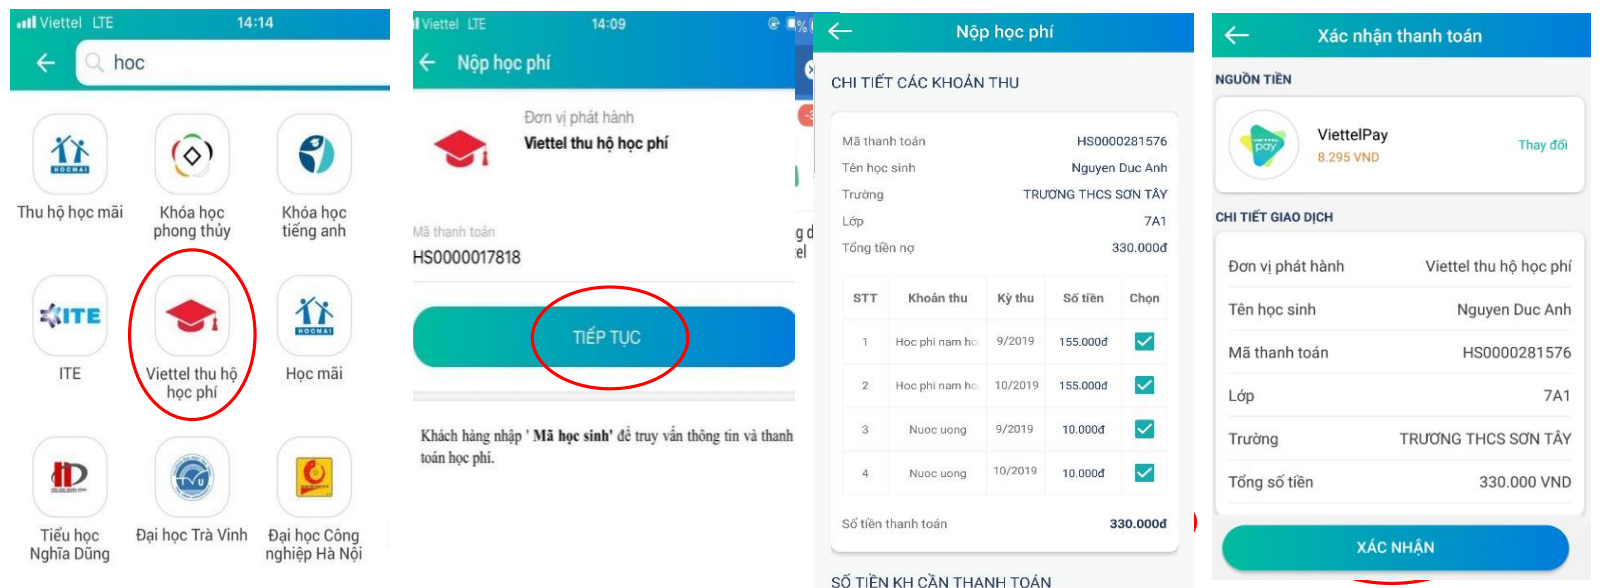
Viettel LTE 14:14

hoc

HOCMAI

Thu hộ học mãi

Khóa học phong thủy

Khóa học tiếng anh

ITE

ITE

Viettel thu hộ học phí

HOCMAI

Học mãi

Tiểu học Nghĩa Dũng

TVU

Đại học Trà Vinh

Đại học Công nghiệp Hà Nội

Viettel LTE 14:09

Nộp học phí

Đơn vị phát hành

Viettel thu hộ học phí

Mã thanh toán

HS0000017818

TIẾP TỤC

Khách hàng nhập ' Mã học sinh' để truy vấn thông tin và thanh toán học phí.

Nộp học phí

CHI TIẾT CÁC KHOẢN THU

Mã thanh toán HS0000281576

Tên học sinh Nguyen Duc Anh

Trường TRƯỜNG THCS SƠN TÂY

Lớp 7A1

Tổng tiền nợ 330.000đ

| STT | Khoản thu | Kỳ thu | Số tiền | Chọn |
|---|---|---|---|---|
| 1 | Hoc phi nam ho | 9/2019 | 155.000đ | |
| 2 | Hoc phi nam ho | 10/2019 | 155.000đ | |
| 3 | Nuoc uong | 9/2019 | 10.000đ | |
| 4 | Nuoc uong | 10/2019 | 10.000đ | |

Số tiền thanh toán 330.000đ

SỐ TIỀN KH CẦN THANH TOÁN

Xác nhận thanh toán

NGUỒN TIỀN

pay

ViettelPay

8.295 VND

Thay đổi

CHI TIẾT GIAO DỊCH

Đơn vị phát hành Viettel thu hộ học phí

Tên học sinh Nguyen Duc Anh

Mã thanh toán HS0000281576

Lớp 7A1

Trường TRƯỜNG THCS SƠN TÂY

Tổng số tiền 330.000 VND

XÁC NHẬN